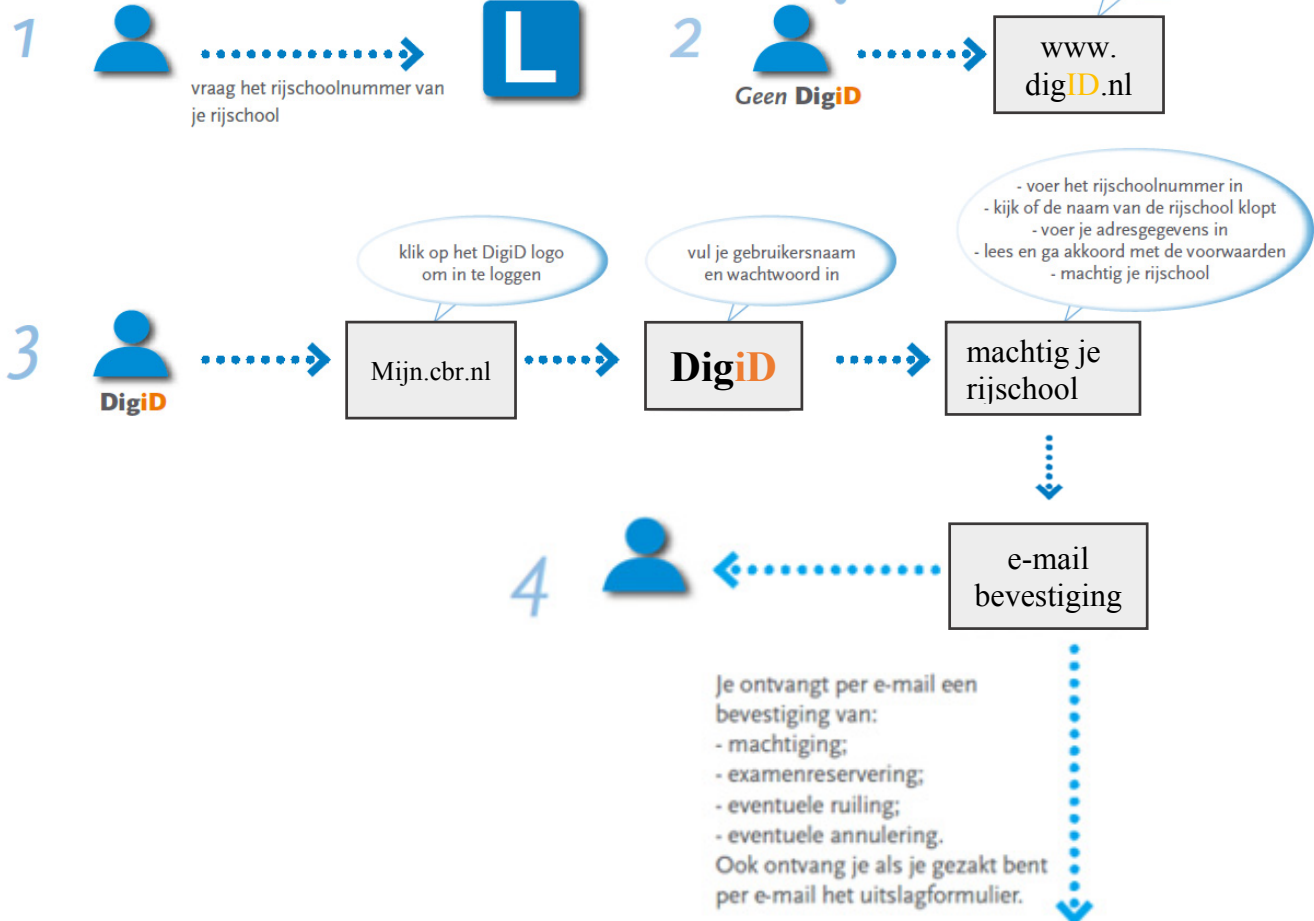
1

vraag het rijschoolnummer van je rijschool

L

2

Geen DigiD

www. digID.nl

klik op het DigiD logo om in te loggen

vul je gebruikersnaam en wachtwoord in

- voer het rijschoolnummer in
- kijk of de naam van de rijschool klopt
- voer je adresgegevens in
- lees en ga akkoord met de voorwaarden
- machtig je rijschool

3

DigiD

Mijn.cbr.nl

DigiD

machtig je rijschool

4

e-mail bevestiging

Je ontvangt per e-mail een bevestiging van:
- machtiging;
- examenreservering;
- eventuele ruiling;
- eventuele annulering.
Ook ontvang je als je gezakt bent per e-mail het uitslagformulier.